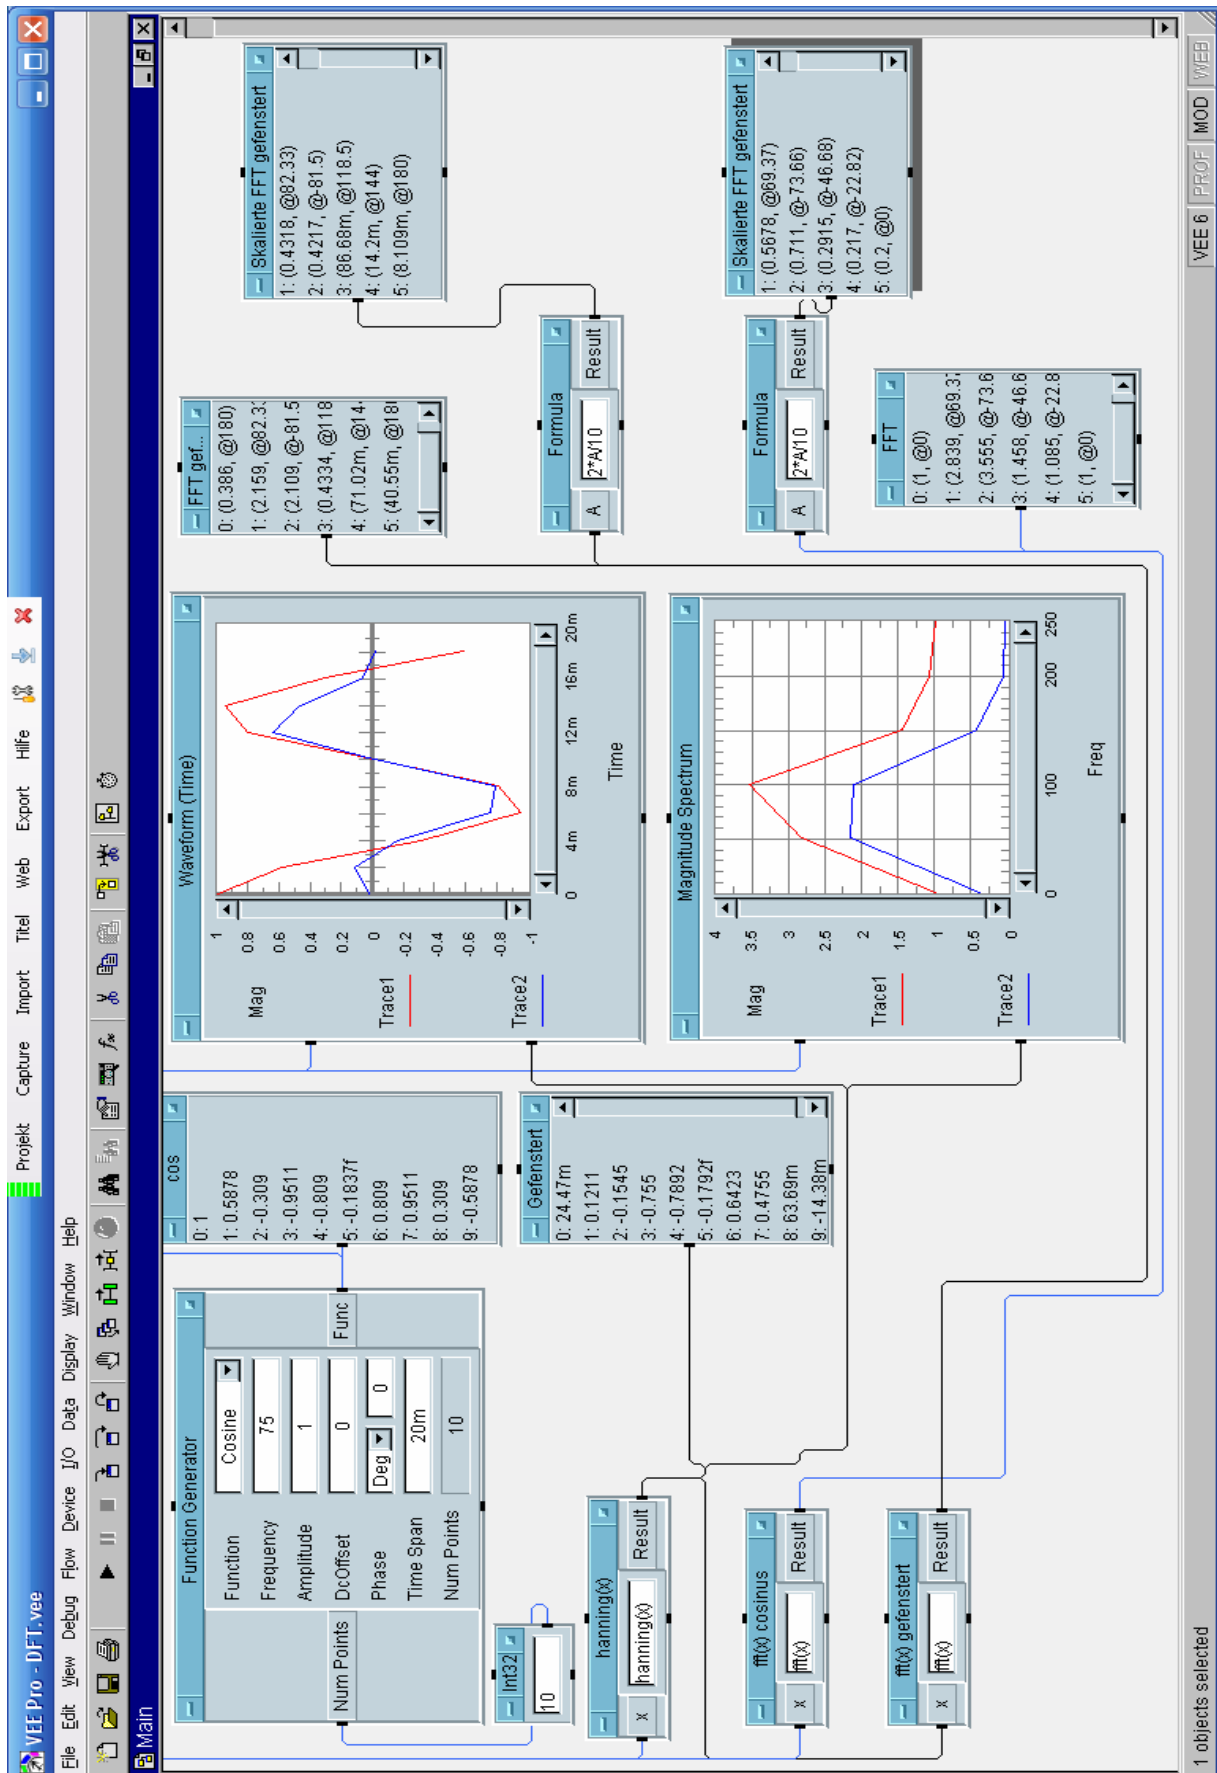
VEE Pro - DFT.vee

File Edit View Debug Flow Device I/O Data Display Window Help

Projekt Capture Import Titel Web Export Hilfe

Main

Function Generator
Function Cosine
Frequency 75
Amplitude 1
DcOffset 0
Phase Deg 0
Time Span 20m
Num Points 10
Num Points
Func

Int32
10

cos
0: 1
1: 0.5878
2: -0.309
3: -0.9511
4: -0.809
5: -0.1837f
6: 0.809
7: 0.9511
8: 0.309
9: -0.5878

Gefenstert
0: 24.47m
1: 0.1211
2: -0.1545
3: -0.755
4: -0.7892
5: -0.1792f
6: 0.6423
7: 0.4755
8: 63.69m
9: -14.38m

hanning(x)
x hanning(x) Result

fft(x) cosinus
x fft(x) Result

fft(x) gefenstert
x fft(x) Result

Waveform (Time)
Mag
1 0.8 0.6 0.4 0.2 0 -0.2 -0.4 -0.6 -0.8 -1
0 4m 8m 12m 16m 20m
Time
Trace1
Trace2

Magnitude Spectrum
Mag
4 3.5 3 2.5 2 1.5 1 0.5 0
0 100 200 250
Freq
Trace1
Trace2

FFT gef...
0: (0.386, @180)
1: (2.159, @82.3
2: (2.109, @-81.5
3: (0.4334, @118
4: (71.02m, @14
5: (40.55m, @18

FFT
0: (1, @0)
1: (2.839, @69.3
2: (3.555, @-73.6
3: (1.458, @-46.6
4: (1.085, @-22.8
5: (1, @0)

Formula
A 2*A/10 Result

Formula
A 2*A/10 Result

Skalierte FFT gefenstert
1: (0.4318, @82.33)
2: (0.4217, @-81.5)
3: (86.68m, @118.5)
4: (14.2m, @144)
5: (8.109m, @180)

Skalierte FFT gefenstert
1: (0.5678, @69.37)
2: (0.711, @-73.66)
3: (0.2915, @-46.68)
4: (0.217, @-22.82)
5: (0.2, @0)

1 objects selected
VEE 6 PROF MOD WEB